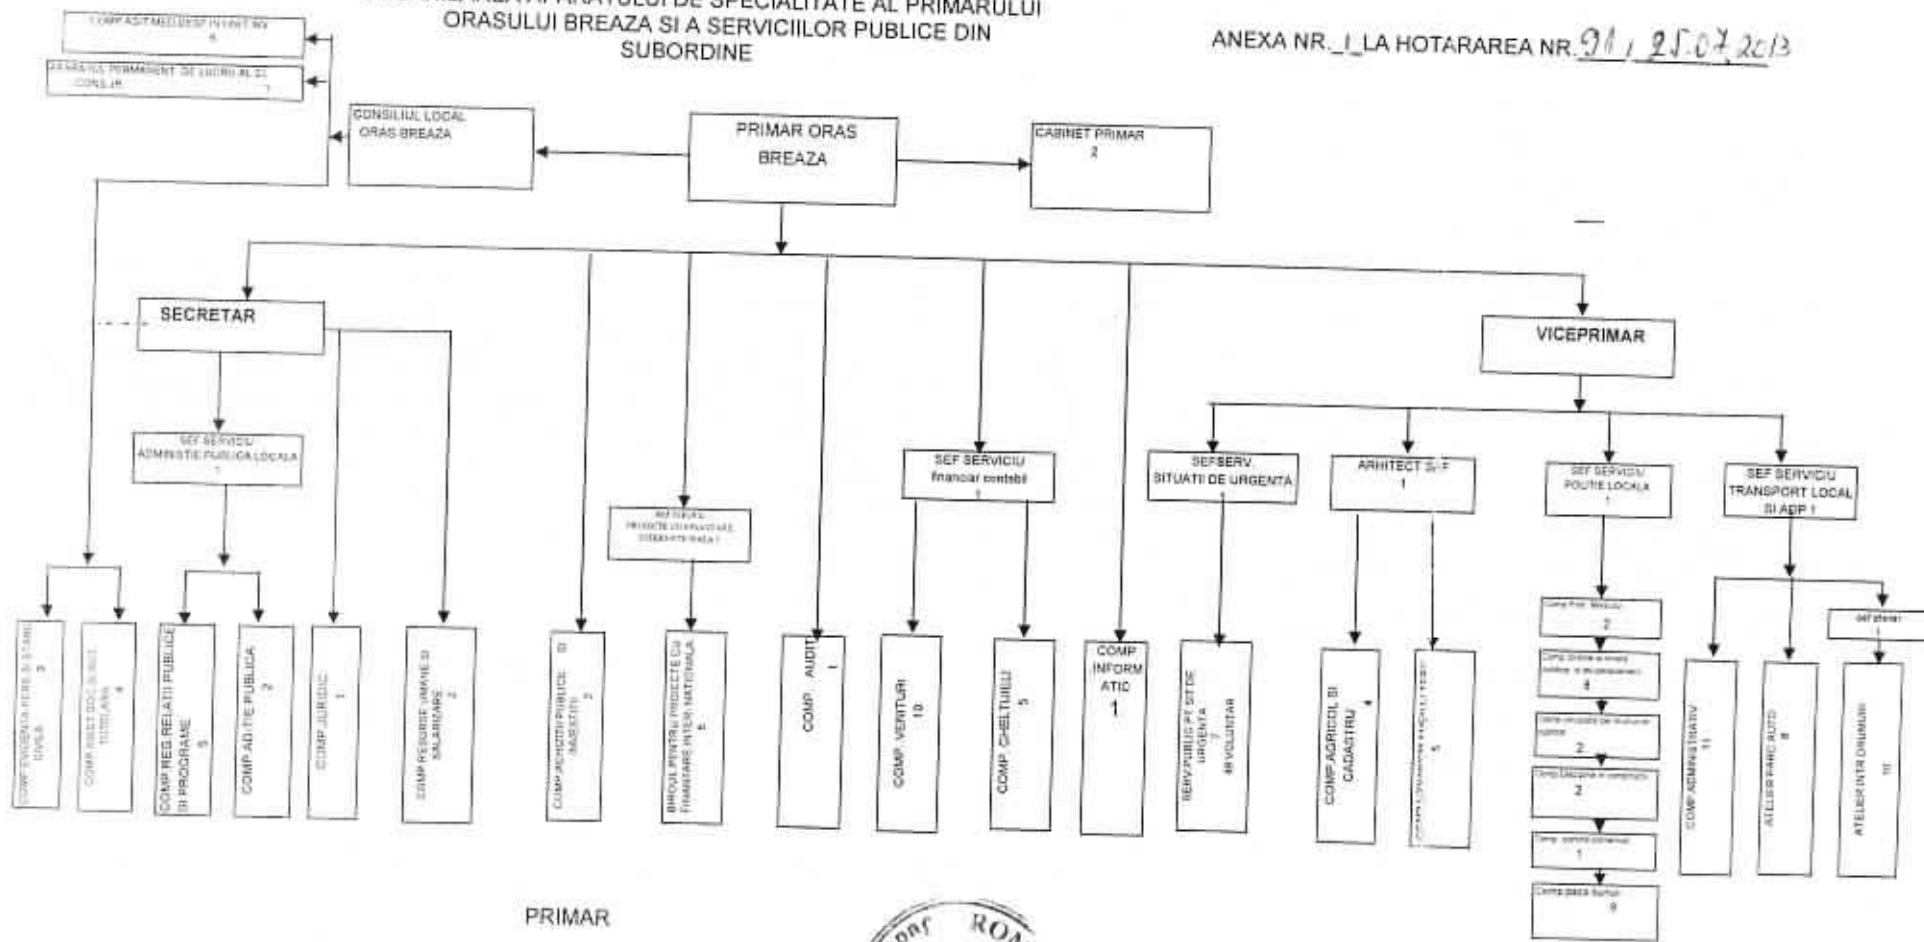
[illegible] APARATULUI DE SPECIALITATE AL PRIMARULUI ORASULUI BREAZA SI A SERVICIILOR PUBLICE DIN SUBORDINE

ANEXA NR._1_LA HOTARAREA NR. 91 / 25.07.2013

COMP ASIST MEDICO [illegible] 6

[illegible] PERMANENT DE LUCRU AL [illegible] CONSILIU 1

CONSILIUL LOCAL ORAS BREAZA

PRIMAR ORAS BREAZA

CABINET PRIMAR 2

SECRETAR

VICEPRIMAR

SEF SERVICIU ADMINISTIE PUBLICA LOCALA 1

SEF BIROU PROIECTE CU FINANTARE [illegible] 1

SEF SERVICIU financiar contabil 1

SEFSERV. SITUATII DE URGENTA

ARHITECT SEF 1

SEF SERVICIU POLITIE LOCALA 1

SEF SERVICIU TRANSPORT LOCAL SI ADP 1

COMP EVIDENTA PERS SI STARE CIVILA 3

COMP ASIST SOCIALA SI TUTELARA 4

COMP REG RELATII PUBLICE SI PROGRAME 5

COMP AD.TIE PUBLICA 2

COMP JURIDIC 1

COMP RESURSE UMANE SI SALARIZARE 2

COMP ACHIZITII PUBLICE SI INVESTITII 2

BIROUL PENTRU PROIECTE CU FINANTARE INTERNATIONALA 4

COMP. AUDIT 1

COMP. VENITURI 10

COMP. CHELTUIELI 5

COMP INFORMATIC 1

SERV.PUBLIC PT SIT DE URGENTA 7 49 VOLUNTAR

COMP.AGRICOL SI CADASTRU 4

COMP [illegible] 5

Comp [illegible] 2

Comp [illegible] 4

Comp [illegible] 2

Comp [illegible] 2

Comp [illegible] 1

Comp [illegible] 9

sef atelier

COMP ADMINISTRATIV 11

ATELIER PARC AUTO 8

ATELIER INTR DRUMURI 11

PRIMAR

RO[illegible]